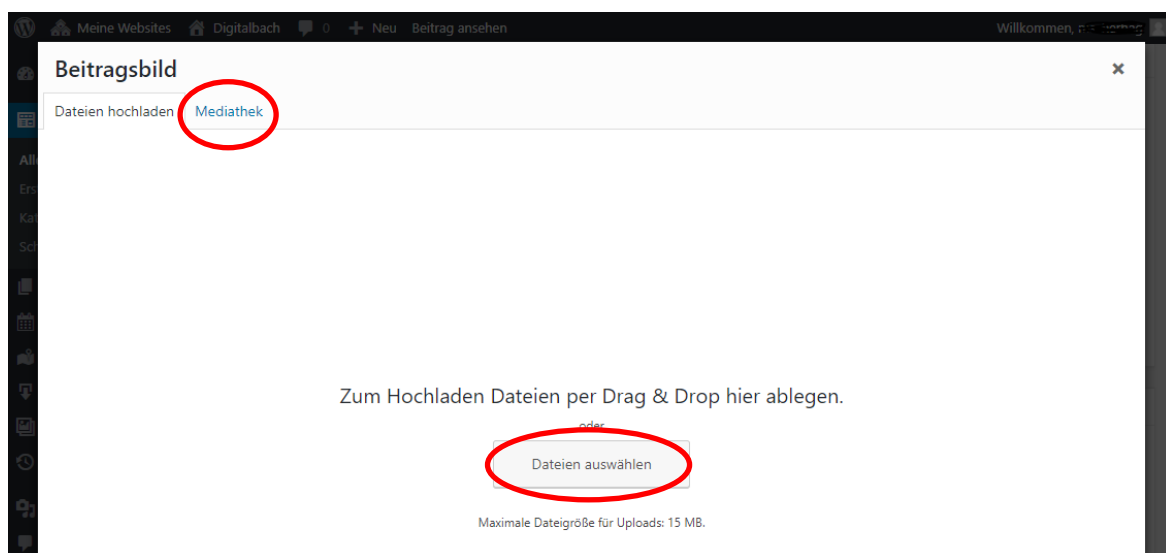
Meine Websites Digitalbach 0 Neu Beitrag ansehen Willkommen, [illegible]

Beitragsbild

×

Dateien hochladen Mediathek

Alle
Ers
Kat
Sch

Zum Hochladen Dateien per Drag & Drop hier ablegen.

oder

Dateien auswählen

Maximale Dateigröße für Uploads: 15 MB.